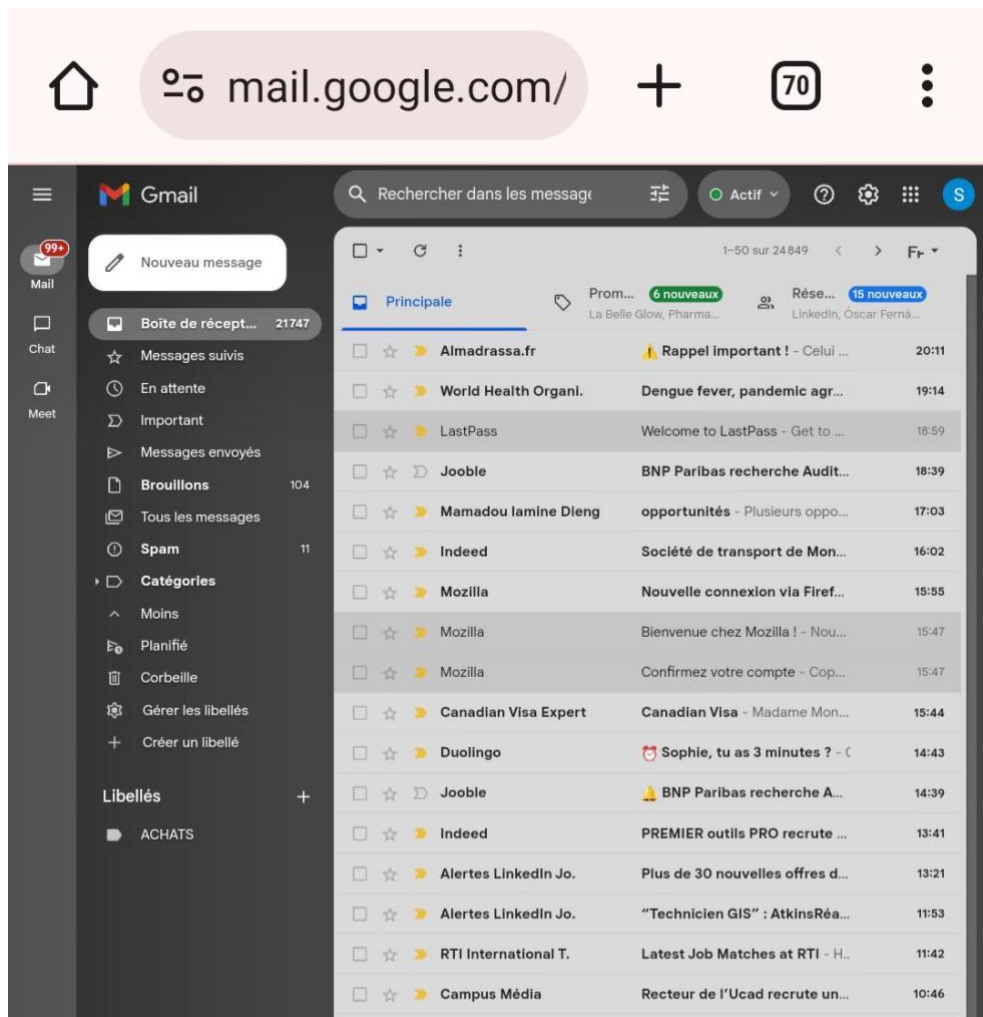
mail.google.com/ 70

Gmail
Rechercher dans les message
Actif
S

99+
Mail
Chat
Meet

Nouveau message
Boîte de récept... 21747
Messages suivis
En attente
Important
Messages envoyés
Brouillons 104
Tous les messages
Spam 11
Catégories
Moins
Planifié
Corbeille
Gérer les libellés
Créer un libellé

Libellés +
ACHATS

1–50 sur 24 849
Fr

Principale
Prom... 6 nouveaux
La Belle Glow, Pharma...
Rése... 15 nouveaux
LinkedIn, Óscar Ferná...

| | | |
|---|---|---|
| Almadrassa.fr | Rappel important ! - Celui ... | 20:11 |
| World Health Organi. | Dengue fever, pandemic agr... | 19:14 |
| LastPass | Welcome to LastPass - Get to ... | 18:59 |
| Jooble | BNP Paribas recherche Audit... | 18:39 |
| Mamadou lamine Dieng | opportunités - Plusieurs oppo... | 17:03 |
| Indeed | Société de transport de Mon... | 16:02 |
| Mozilla | Nouvelle connexion via Firef... | 15:55 |
| Mozilla | Bienvenue chez Mozilla ! - Nou... | 15:47 |
| Mozilla | Confirmez votre compte - Cop... | 15:47 |
| Canadian Visa Expert | Canadian Visa - Madame Mon... | 15:44 |
| Duolingo | Sophie, tu as 3 minutes ? - ( | 14:43 |
| Jooble | BNP Paribas recherche A... | 14:39 |
| Indeed | PREMIER outils PRO recrute ... | 13:41 |
| Alertes LinkedIn Jo. | Plus de 30 nouvelles offres d... | 13:21 |
| Alertes LinkedIn Jo. | "Technicien GIS" : AtkinsRéa... | 11:53 |
| RTI International T. | Latest Job Matches at RTI - H.. | 11:42 |
| Campus Média | Recteur de l'Ucad recrute un... | 10:46 |